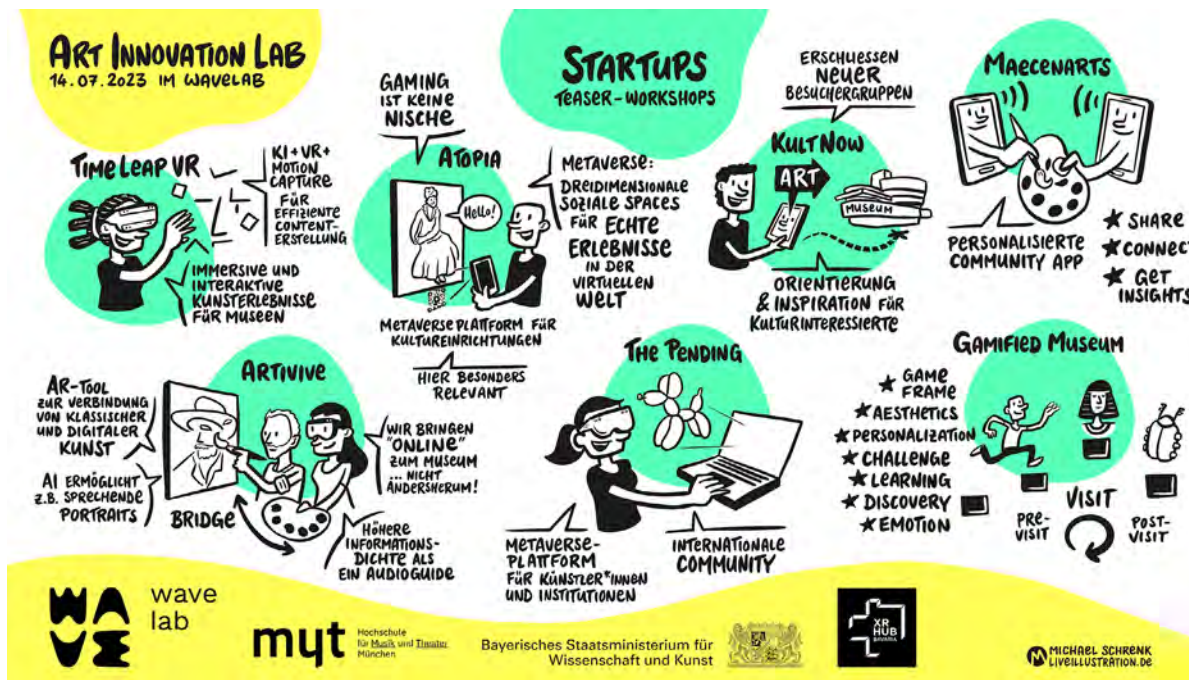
ART INNOVATION LAB
14.07.2023 IM WAVELAB

STARTUPS
TEASER-WORKSHOPS

GAMING IST KEINE NISCHE

TIME LEAP VR
KI + VR + MOTION CAPTURE FÜR EFFIZIENTE CONTENT-ERSTELLUNG
IMMERSIVE UND INTERAKTIVE KUNSTERLEBNISSE FÜR MUSEEN

ATOPIA
Hello!
METAVERSE: DREIDIMENSIONALE SOZIALE SPACES FÜR ECHTE ERLEBNISSE IN DER VIRTUELLEN WELT
METAVERSE PLATTFORM FÜR KULTUREINRICHTUNGEN
HIER BESONDERS RELEVANT

ERSCHLIESSEN NEUER BESUCHERGRUPPEN
KULTNOW
ART
MUSEUM
ORIENTIERUNG & INSPIRATION FÜR KULTURINTERESSIERTE

MAECENARTS
PERSONALISIERTE COMMUNITY APP
★ SHARE
★ CONNECT
★ GET INSIGHTS

ARTIVIVE
AR-TOOL ZUR VERBINDUNG VON KLASSISCHER UND DIGITALER KUNST
AI ERMÖGLICHT Z.B. SPRECHENDE PORTRAITS
BRIDGE
"WIR BRINGEN "ONLINE" ZUM MUSEUM ... NICHT ANDERSHERUM!
HÖHERE INFORMATIONS-DICHTE ALS EIN AUDIOGUIDE

THE PENDING
METAVERSE-PLATTFORM FÜR KÜNSTLER*INNEN UND INSTITUTIONEN
INTERNATIONALE COMMUNITY

GAMIFIED MUSEUM
★ GAME FRAME
★ AESTHETICS
★ PERSONALIZATION
★ CHALLENGE
★ LEARNING
★ DISCOVERY
★ EMOTION
PRE-VISIT
VISIT
POST-VISIT

WAVE wave lab
myt Hochschule für Musik und Theater München
Bayerisches Staatsministerium für Wissenschaft und Kunst
XR HUB BAVARIA
MICHAEL SCHRENK LIVEILLUSTRATION.DE